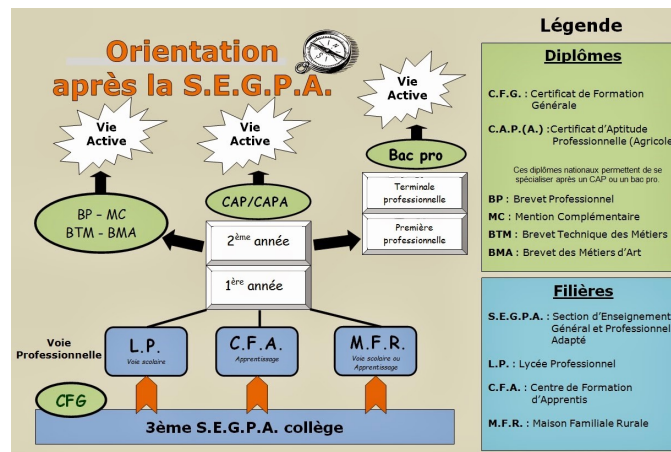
Orientation après la S.E.G.P.A.

Vie Active

Vie Active

Vie Active

BP - MC
BTM - BMA

CAP/CAPA

Bac pro

Terminale professionnelle

Première professionnelle

2$^{ème}$ année

1$^{ère}$ année

Voie Professionnelle

L.P.
Voie scolaire

C.F.A.
Apprentissage

M.F.R.
Voie scolaire ou Apprentissage

CFG

3ème S.E.G.P.A. collège

Légende

Diplômes

C.F.G. : Certificat de Formation Générale

C.A.P.(A.) :Certificat d'Aptitude Professionnelle (Agricole

Ces diplômes nationaux permettent de se spécialiser après un CAP ou un bac pro.

BP : Brevet Professionnel

MC : Mention Complémentaire

BTM : Brevet Technique des Métiers

BMA : Brevet des Métiers d'Art

Filières

S.E.G.P.A. : Section d'Enseignement Général et Professionnel Adapté

L.P. : Lycée Professionnel

C.F.A. : Centre de Formation d'Apprentis

M.F.R. : Maison Familiale Rurale